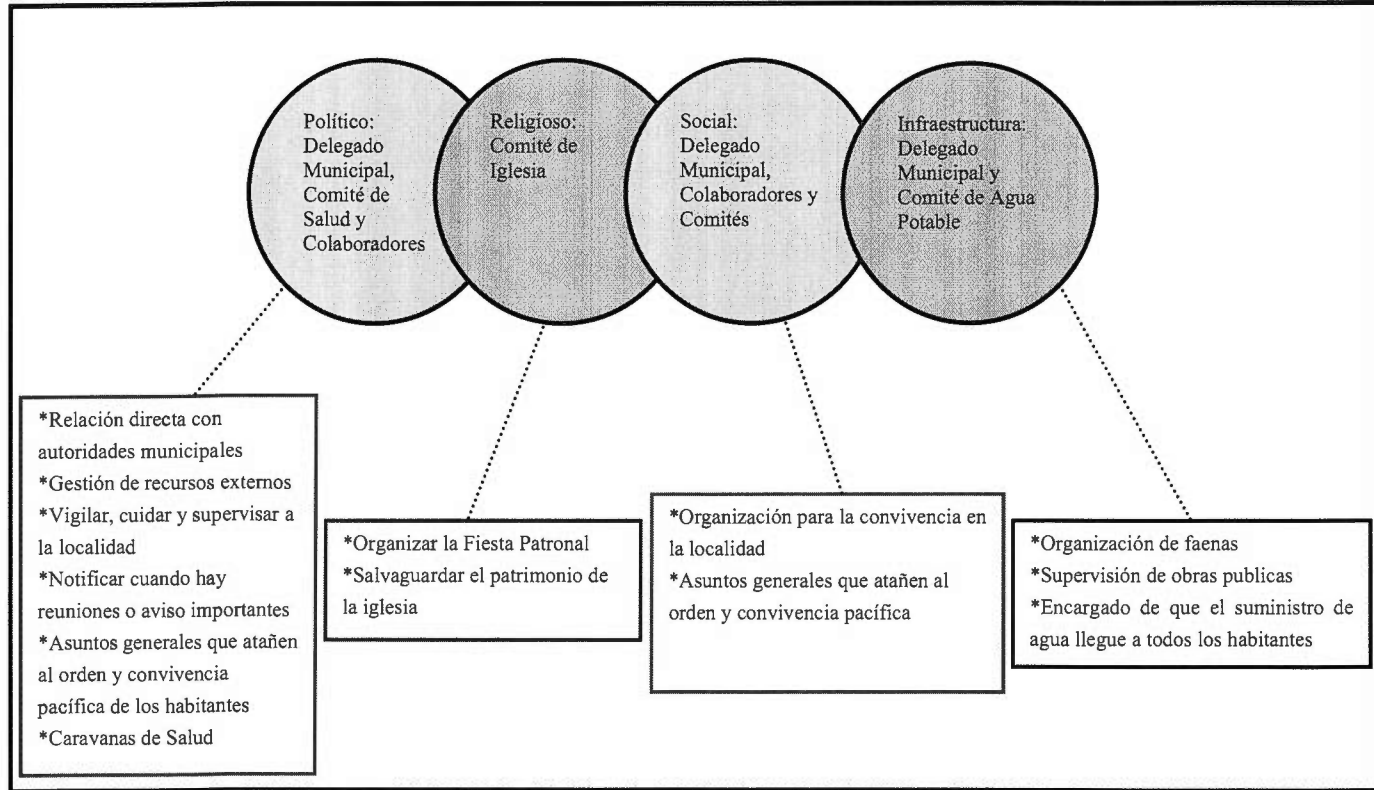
Político: Delegado Municipal, Comité de Salud y Colaboradores

Religioso: Comité de Iglesia

Social: Delegado Municipal, Colaboradores y Comités

Infraestructura: Delegado Municipal y Comité de Agua Potable

*Relación directa con autoridades municipales
*Gestión de recursos externos
*Vigilar, cuidar y supervisar a la localidad
*Notificar cuando hay reuniones o aviso importantes
*Asuntos generales que atañen al orden y convivencia pacífica de los habitantes
*Caravanas de Salud

*Organizar la Fiesta Patronal
*Salvaguardar el patrimonio de la iglesia

*Organización para la convivencia en la localidad
*Asuntos generales que atañen al orden y convivencia pacífica

*Organización de faenas
*Supervisión de obras publicas
*Encargado de que el suministro de agua llegue a todos los habitantes